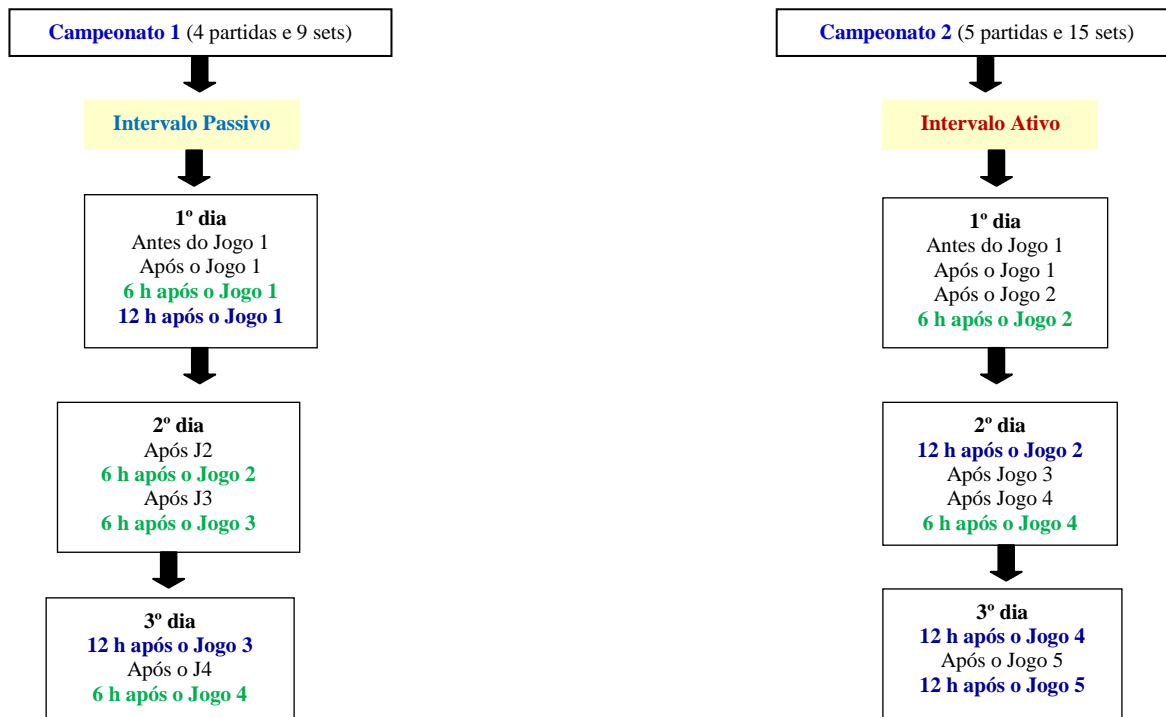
Campeonato 1 (4 partidas e 9 sets)

Intervalo Passivo

1º dia
Antes do Jogo 1
Após o Jogo 1
6 h após o Jogo 1
12 h após o Jogo 1

2º dia
Após J2
6 h após o Jogo 2
Após J3
6 h após o Jogo 3

3º dia
12 h após o Jogo 3
Após o J4
6 h após o Jogo 4

Campeonato 2 (5 partidas e 15 sets)

Intervalo Ativo

1º dia
Antes do Jogo 1
Após o Jogo 1
Após o Jogo 2
6 h após o Jogo 2

2º dia
12 h após o Jogo 2
Após Jogo 3
Após Jogo 4
6 h após o Jogo 4

3º dia
12 h após o Jogo 4
Após o Jogo 5
12 h após o Jogo 5